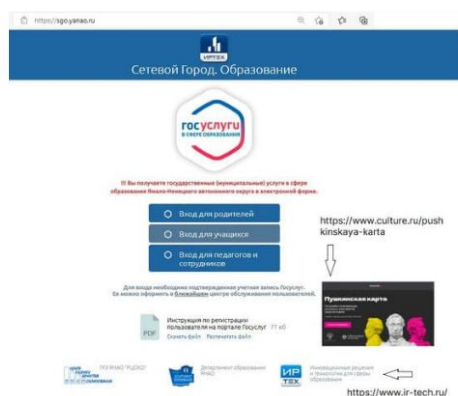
https://sgo.yanao.ru

ИРТЕХ

Сетевой Город. Образование

госуслуги в сфере образования

!! Вы получаете государственные (муниципальные) услуги в сфере образования Ямало-Ненецкого автономного округа в электронной форме.

Вход для родителей

Вход для учащихся

Вход для педагогов и сотрудников

Для входа необходима подтвержденная учетная запись Госуслуг. Ее можно оформить в ближайшем центре обслуживания пользователей.

https://www.culture.ru/pushkinskaya-karta

Пушкинская карта

PDF Инструкция по регистрации пользователя на портале Госуслуг 77 кб
Скачать файл Посмотреть файл

ГКУ ЯНАО "РЦОКО"

Департамент образования ЯНАО

ИР ТЕХ Инновационные решения и технологии для сферы образования

https://www.ir-tech.ru/